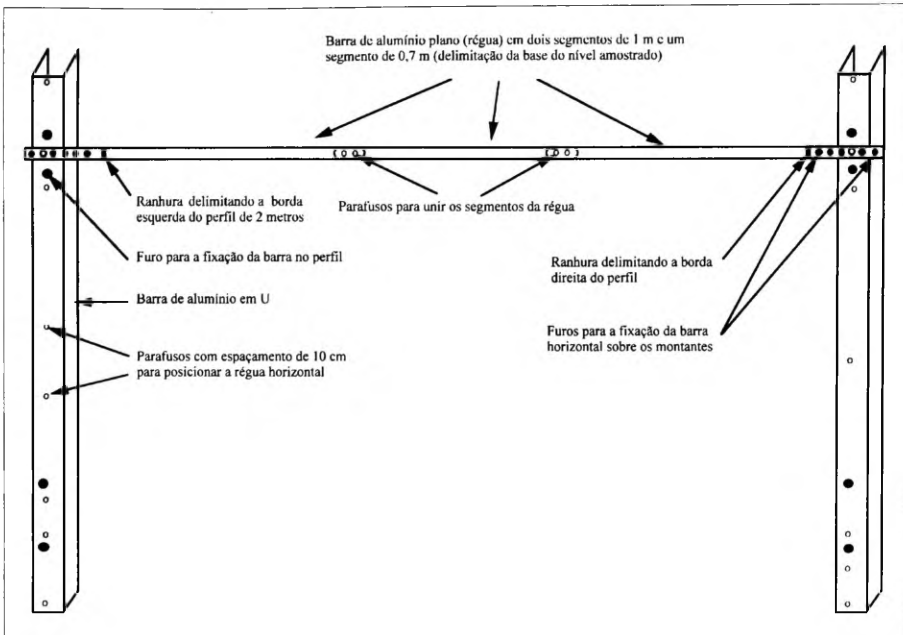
Barra de alumínio plano (régua) em dois segmentos de 1 m e um segmento de 0,7 m (delimitação da base do nível amostrado)

Ranhura delimitando a borda esquerda do perfil de 2 metros

Parafusos para unir os segmentos da régua

Furo para a fixação da barra no perfil

Barra de alumínio em U

Parafusos com espaçamento de 10 cm para posicionar a régua horizontal

Ranhura delimitando a borda direita do perfil

Furos para a fixação da barra horizontal sobre os montantes